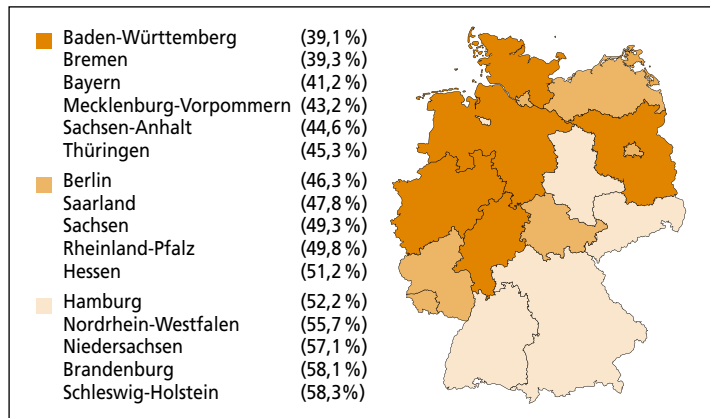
| | |
|---|---|
| Baden-Württemberg | (39,1 %) |
| Bremen | (39,3 %) |
| Bayern | (41,2 %) |
| Mecklenburg-Vorpommern | (43,2 %) |
| Sachsen-Anhalt | (44,6 %) |
| Thüringen | (45,3 %) |
| Berlin | (46,3 %) |
| Saarland | (47,8 %) |
| Sachsen | (49,3 %) |
| Rheinland-Pfalz | (49,8 %) |
| Hessen | (51,2 %) |
| Hamburg | (52,2 %) |
| Nordrhein-Westfalen | (55,7 %) |
| Niedersachsen | (57,1 %) |
| Brandenburg | (58,1 %) |
| Schleswig-Holstein | (58,3%) |